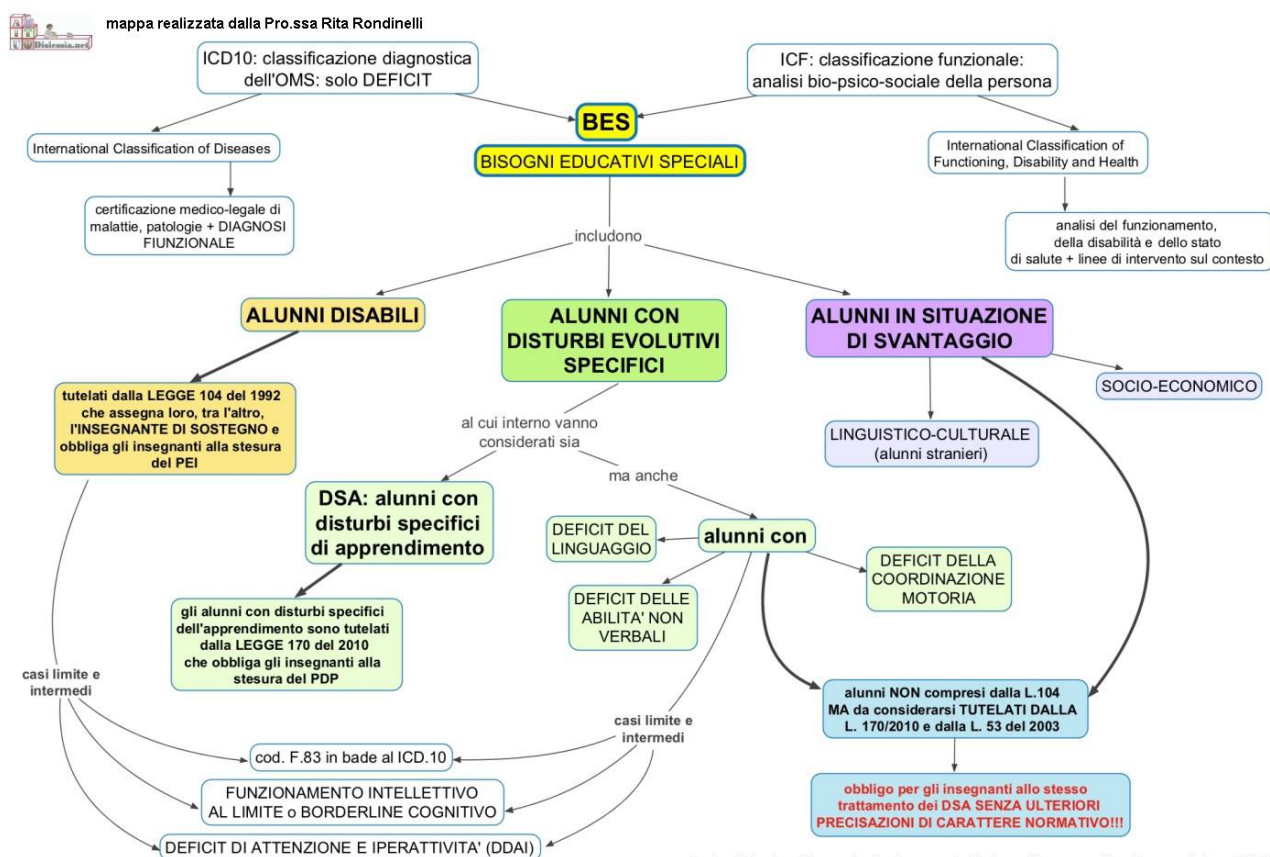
Dislessia.net

mappa realizzata dalla Pro.ssa Rita Rondinelli

ICD10: classificazione diagnostica dell'OMS: solo DEFICIT

ICF: classificazione funzionale: analisi bio-psico-sociale della persona

BES

BISOGNI EDUCATIVI SPECIALI

International Classification of Diseases

certificazione medico-legale di malattie, patologie + DIAGNOSI FIUNZIONALE

International Classification of Functioning, Disability and Health

analisi del funzionamento, della disabilità e dello stato di salute + linee di intervento sul contesto

includono

ALUNNI DISABILI

ALUNNI CON DISTURBI EVOLUTIVI SPECIFICI

ALUNNI IN SITUAZIONE DI SVANTAGGIO

tutelati dalla LEGGE 104 del 1992 che assegna loro, tra l'altro, l'INSEGNANTE DI SOSTEGNO e obbliga gli insegnanti alla stesura del PEI

al cui interno vanno considerati sia

ma anche

SOCIO-ECONOMICO

LINGUISTICO-CULTURALE (alunni stranieri)

DSA: alunni con disturbi specifici di apprendimento

DEFICIT DEL LINGUAGGIO

alunni con

DEFICIT DELLA COORDINAZIONE MOTORIA

DEFICIT DELLE ABILITA' NON VERBALI

gli alunni con disturbi specifici dell'apprendimento sono tutelati dalla LEGGE 170 del 2010 che obbliga gli insegnanti alla stesura del PDP

casi limite e intermedi

casi limite e intermedi

alunni NON compresi dalla L.104 MA da considerarsi TUTELATI DALLA L. 170/2010 e dalla L. 53 del 2003

cod. F.83 in bade al ICD.10

FUNZIONAMENTO INTELLETTIVO AL LIMITE o BORDERLINE COGNITIVO

obbligo per gli insegnanti allo stesso trattamento dei DSA SENZA ULTERIORI PRECISAZIONI DI CARATTERE NORMATIVO!!!

DEFICIT DI ATTENZIONE E IPERATTIVITA' (DDAI)